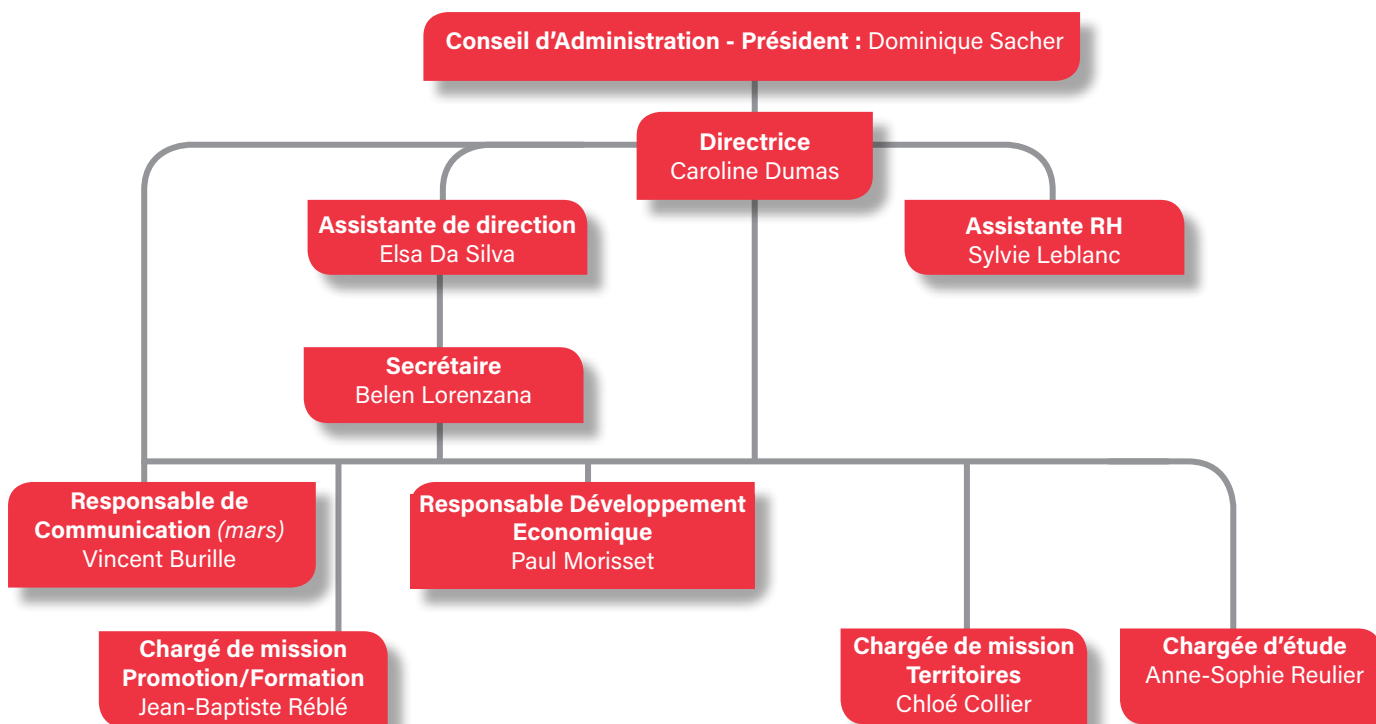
Conseil d'Administration - Président : Dominique Sacher

Directrice
Caroline Dumas

Assistante de direction
Elsa Da Silva

Assistante RH
Sylvie Leblanc

Secrétaire
Belen Lorenzana

Responsable de Communication (mars)
Vincent Burille

Responsable Développement Economique
Paul Morisset

Chargé de mission Promotion/Formation
Jean-Baptiste Réblé

Chargée de mission Territoires
Chloé Collier

Chargée d'étude
Anne-Sophie Reulier